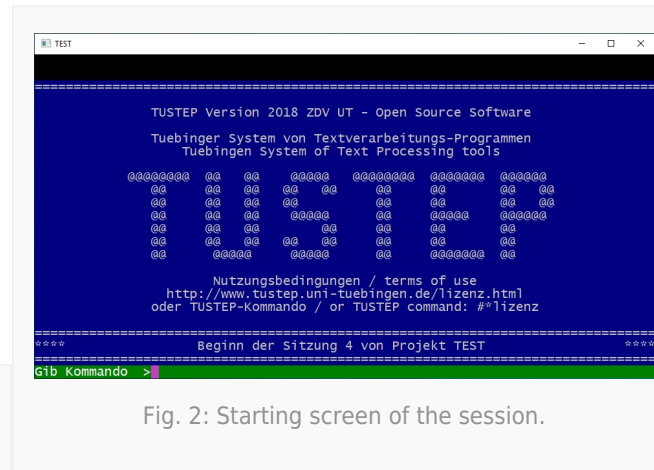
TEST

TUSTEP Version 2018 ZDV UT - Open Source Software

Tuebinger System von Textverarbeitungs-Programmen
Tuebingen System of Text Processing tools

@@@@@@@@ @@ @@ @@@@@ @@@@@@@@ @@@@@@@ @@@@@@
@@ @@ @@ @@ @@ @@ @@ @@ @@
@@ @@ @@ @@ @@ @@ @@ @@
@@ @@ @@ @@@@@ @@ @@@@@ @@@@@@
@@ @@ @@ @@ @@ @@ @@
@@ @@ @@ @@ @@ @@ @@ @@
@@ @@@@@ @@@@@ @@ @@@@@@@ @@

Nutzungsbedingungen / terms of use
http://www.tustep.uni-tuebingen.de/lizenz.html
oder TUSTEP-Kommando / or TUSTEP command: #*lizenz

**** Beginn der Sitzung 4 von Projekt TEST ****

Gib Kommando >

Fig. 2: Starting screen of the session.